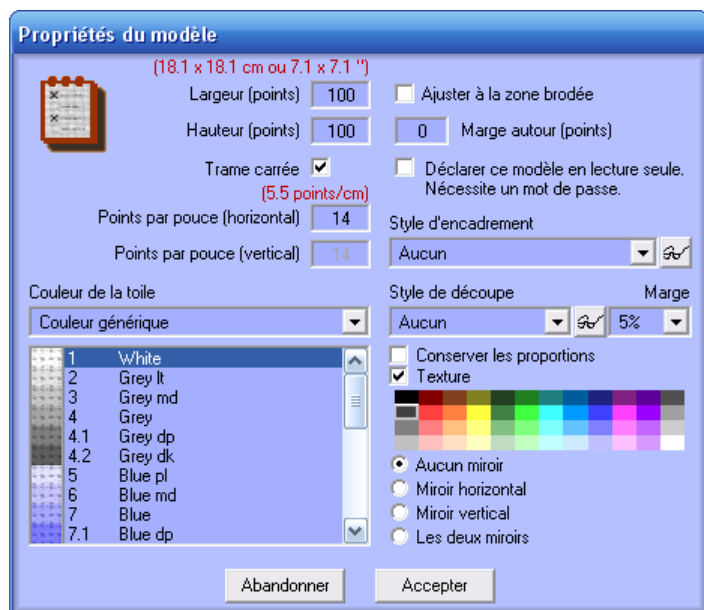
Propriétés du modèle

(18.1 x 18.1 cm ou 7.1 x 7.1 ")

Largeur (points) 100

Hauteur (points) 100

Trame carrée

(5.5 points/cm)

Points par pouce (horizontal) 14

Points par pouce (vertical) 14

Ajuster à la zone brodée

0 Marge autour (points)

Déclarer ce modèle en lecture seule. Nécessite un mot de passe.

Style d'encadrement

Aucun

Couleur de la toile

Couleur générique

| | |
|---|---|
| 1 | White |
| 2 | Grey lt |
| 3 | Grey md |
| 4 | Grey |
| 4.1 | Grey dp |
| 4.2 | Grey dk |
| 5 | Blue pl |
| 6 | Blue md |
| 7 | Blue |
| 7.1 | Blue dp |

Style de découpe

Marge

Aucun

5%

Conserver les proportions

Texture

Aucun miroir

Miroir horizontal

Miroir vertical

Les deux miroirs

Abandonner

Accepter